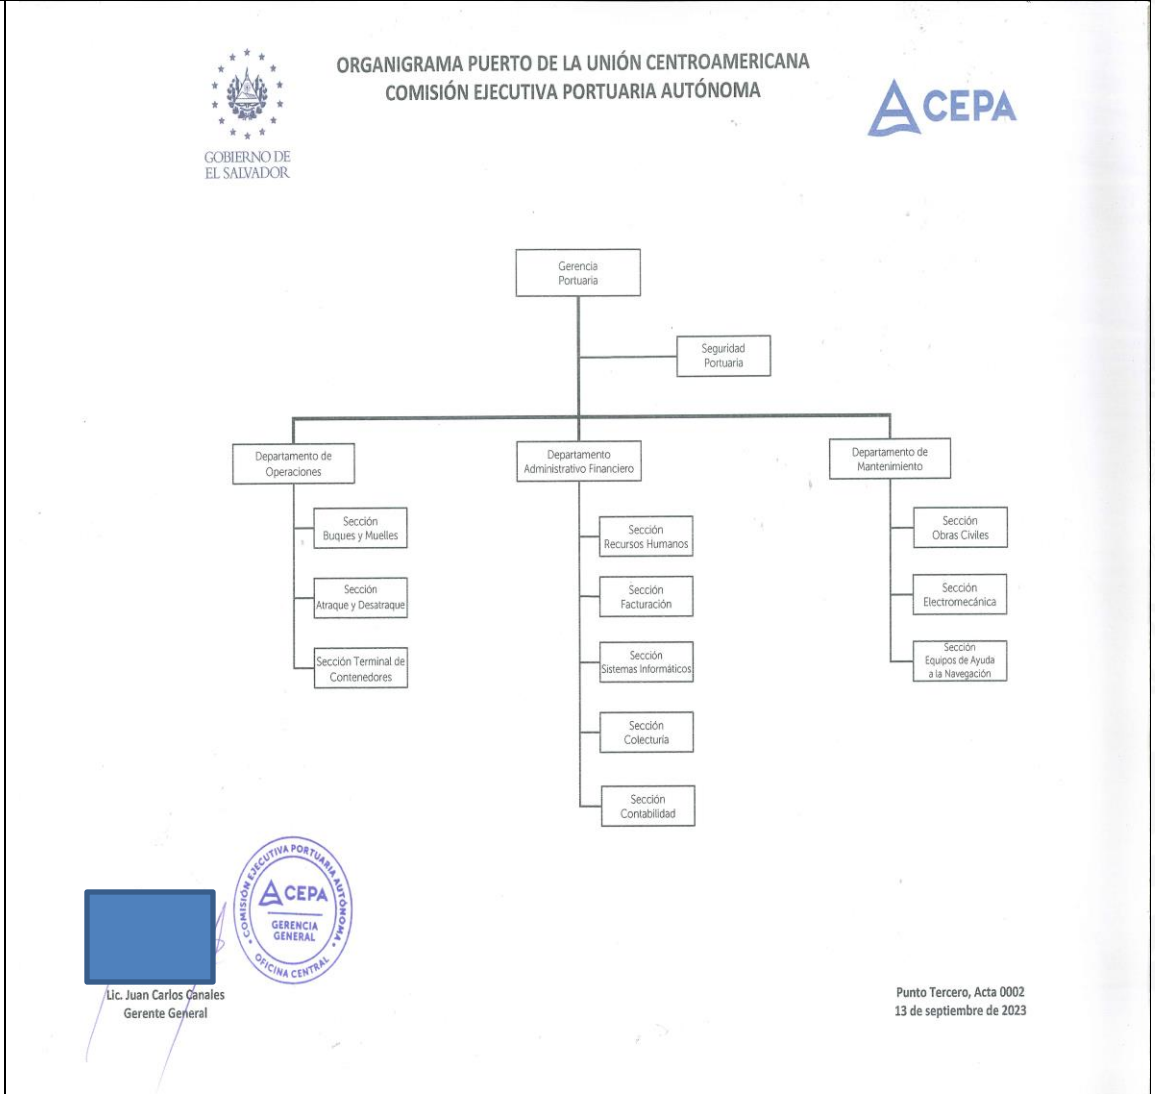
GOBIERNO DE
EL SALVADOR

ORGANIGRAMA PUERTO DE LA UNIÓN CENTROAMERICANA
COMISIÓN EJECUTIVA PORTUARIA AUTÓNOMA

CEPA

Gerencia Portuaria

Seguridad Portuaria

Departamento de Operaciones

Sección Buques y Muelles

Sección Atraque y Desatraque

Sección Terminal de Contenedores

Departamento Administrativo Financiero

Sección Recursos Humanos

Sección Facturación

Sección Sistemas Informáticos

Sección Colecturía

Sección Contabilidad

Departamento de Mantenimiento

Sección Obras Civiles

Sección Electromecánica

Sección Equipos de Ayuda a la Navegación

COMISIÓN EJECUTIVA PORTUARIA AUTÓNOMA
CEPA
GERENCIA GENERAL
OFICINA CENTRAL

Lic. Juan Carlos Canales
Gerente General

Punto Tercero, Acta 0002
13 de septiembre de 2023